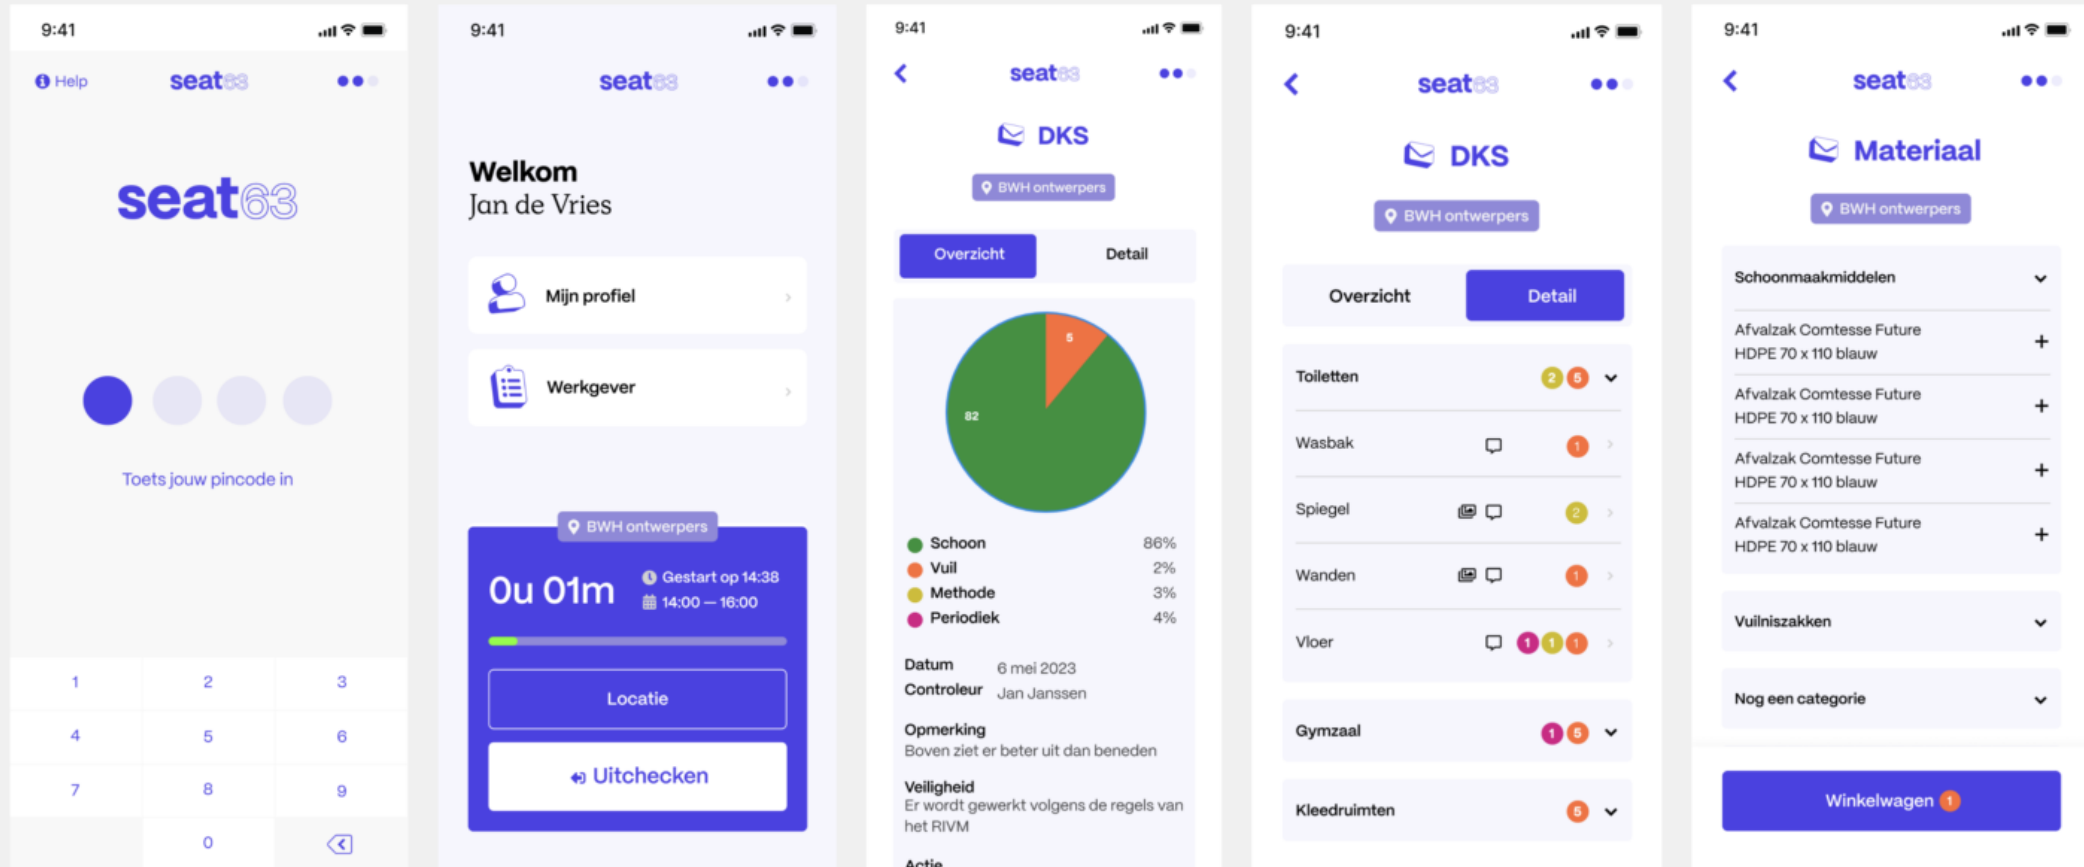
9:41

Help seat63

seat63

Toets jouw pincode in

| 1 | 2 | 3 |
|---|---|---|
| 4 | 5 | 6 |
| 7 | 8 | 9 |
|  | 0 |  |

9:41

seat63

Welkom
Jan de Vries

Mijn profiel

Werkgever

BWH ontwerpers

0u 01m

Gestart op 14:38
14:00 — 16:00

Locatie

Uitchecken

9:41

seat63

DKS

BWH ontwerpers

Overzicht Detail

5
82

Schoon 86%
Vuil 2%
Methode 3%
Periodiek 4%

Datum 6 mei 2023
Controleur Jan Janssen

Opmerking
Boven ziet er beter uit dan beneden

Veiligheid
Er wordt gewerkt volgens de regels van het RIVM

Actie

9:41

seat63

DKS

BWH ontwerpers

Overzicht Detail

Toiletten 2 5

Wasbak 1

Spiegel 2

Wanden 1

Vloer 1 1 1

Gymzaal 1 5

Kleedruimten 5

9:41

seat63

Materiaal

BWH ontwerpers

Schoonmaakmiddelen

Afvalzak Comtesse Future HDPE 70 x 110 blauw +

Afvalzak Comtesse Future HDPE 70 x 110 blauw +

Afvalzak Comtesse Future HDPE 70 x 110 blauw +

Afvalzak Comtesse Future HDPE 70 x 110 blauw +

Vuilniszakken

Nog een categorie

Winkelwagen 1